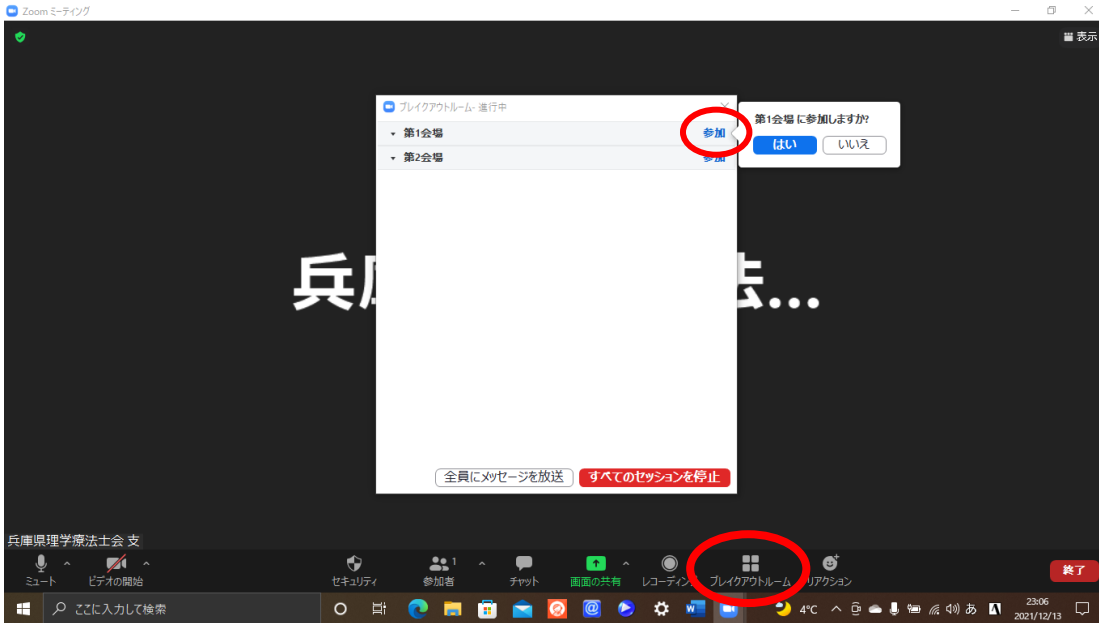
Zoom ミーティング

表示

ブレイクアウトルーム - 進行中

第1会場 参加

第2会場 参加

第1会場 に参加しますか?

はい いいえ

兵庫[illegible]法...

全員にメッセージを放送 すべてのセッションを停止

兵庫県理学療法士会 支

ミュート ビデオの開始 セキュリティ 参加者 1 チャット 画面の共有 レコーディング ブレイクアウトルーム リアクション 終了

ここに入力して検索

4°C あ 23:06 2021/12/13